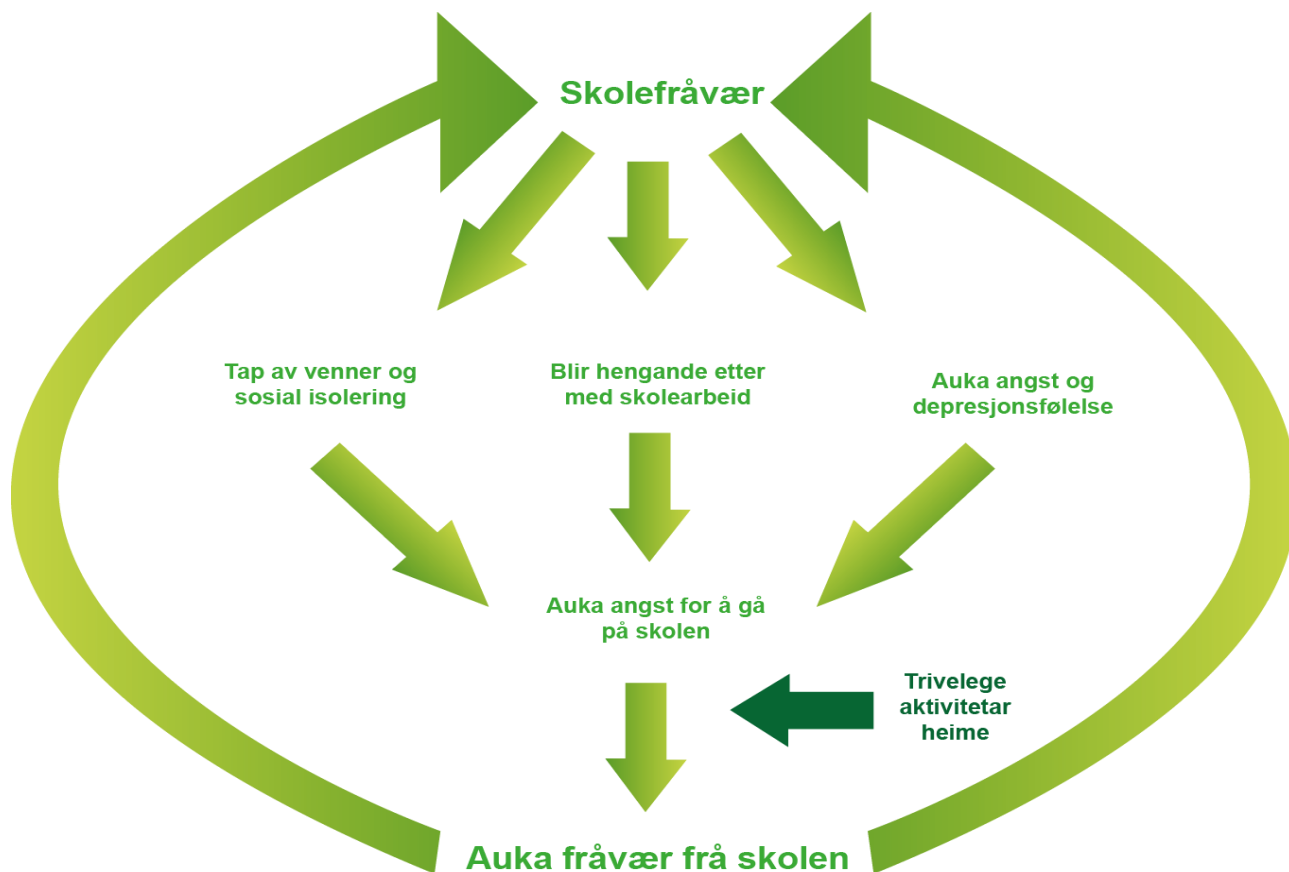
Skolefråvær

Tap av venner og sosial isolering

Blir hengande etter med skolearbeid

Auka angst og depresjonsfølelse

Auka angst for å gå på skolen

Trivelege aktivitetar heime

Auka fråvær frå skolen